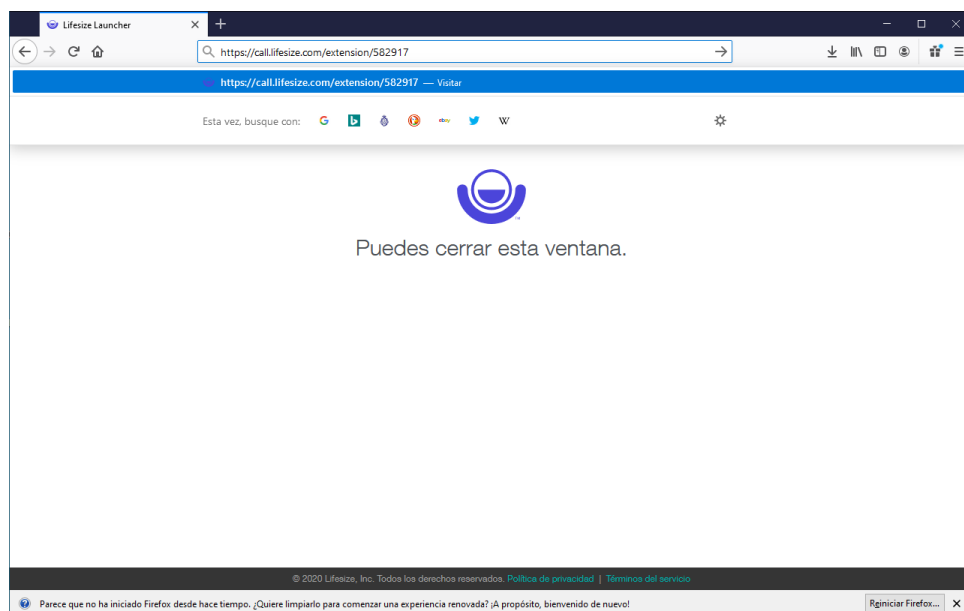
Lifesize Launcher

https://call.lifesize.com/extension/582917

https://call.lifesize.com/extension/582917 — Visitar

Esta vez, busque con:

Puedes cerrar esta ventana.

© 2020 Lifesize, Inc. Todos los derechos reservados. Política de privacidad | Términos del servicio

Parece que no ha iniciado Firefox desde hace tiempo. ¿Quiere limpiarlo para comenzar una experiencia renovada? ¡A propósito, bienvenido de nuevo!

Reiniciar Firefox...